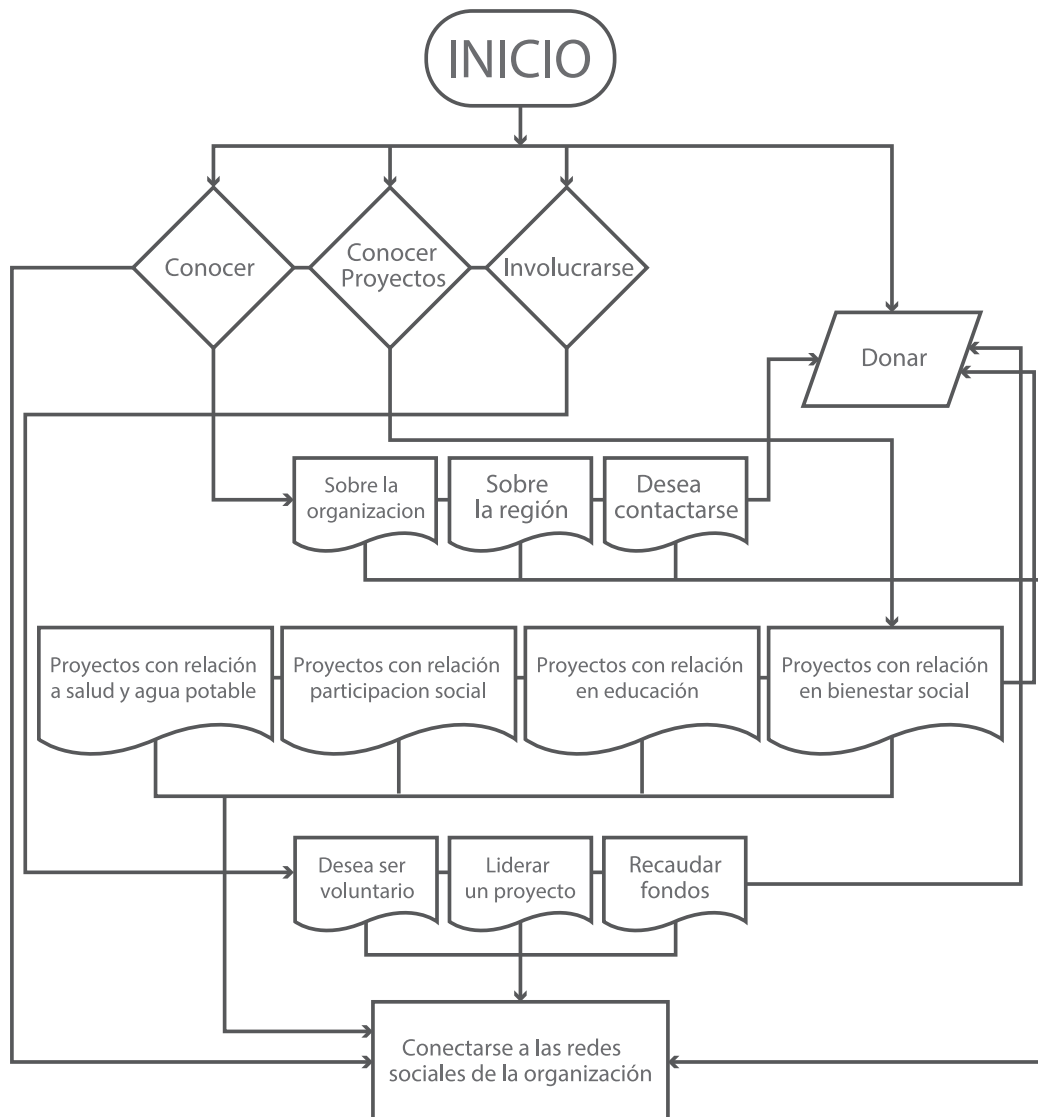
INICIO

Conocer

Conocer Proyectos

Involucrarse

Donar

Sobre la organizacion

Sobre la región

Desea contactarse

Proyectos con relación a salud y agua potable

Proyectos con relación participacion social

Proyectos con relación en educación

Proyectos con relación en bienestar social

Desea ser voluntario

Liderar un proyecto

Recaudar fondos

Conectarse a las redes sociales de la organización